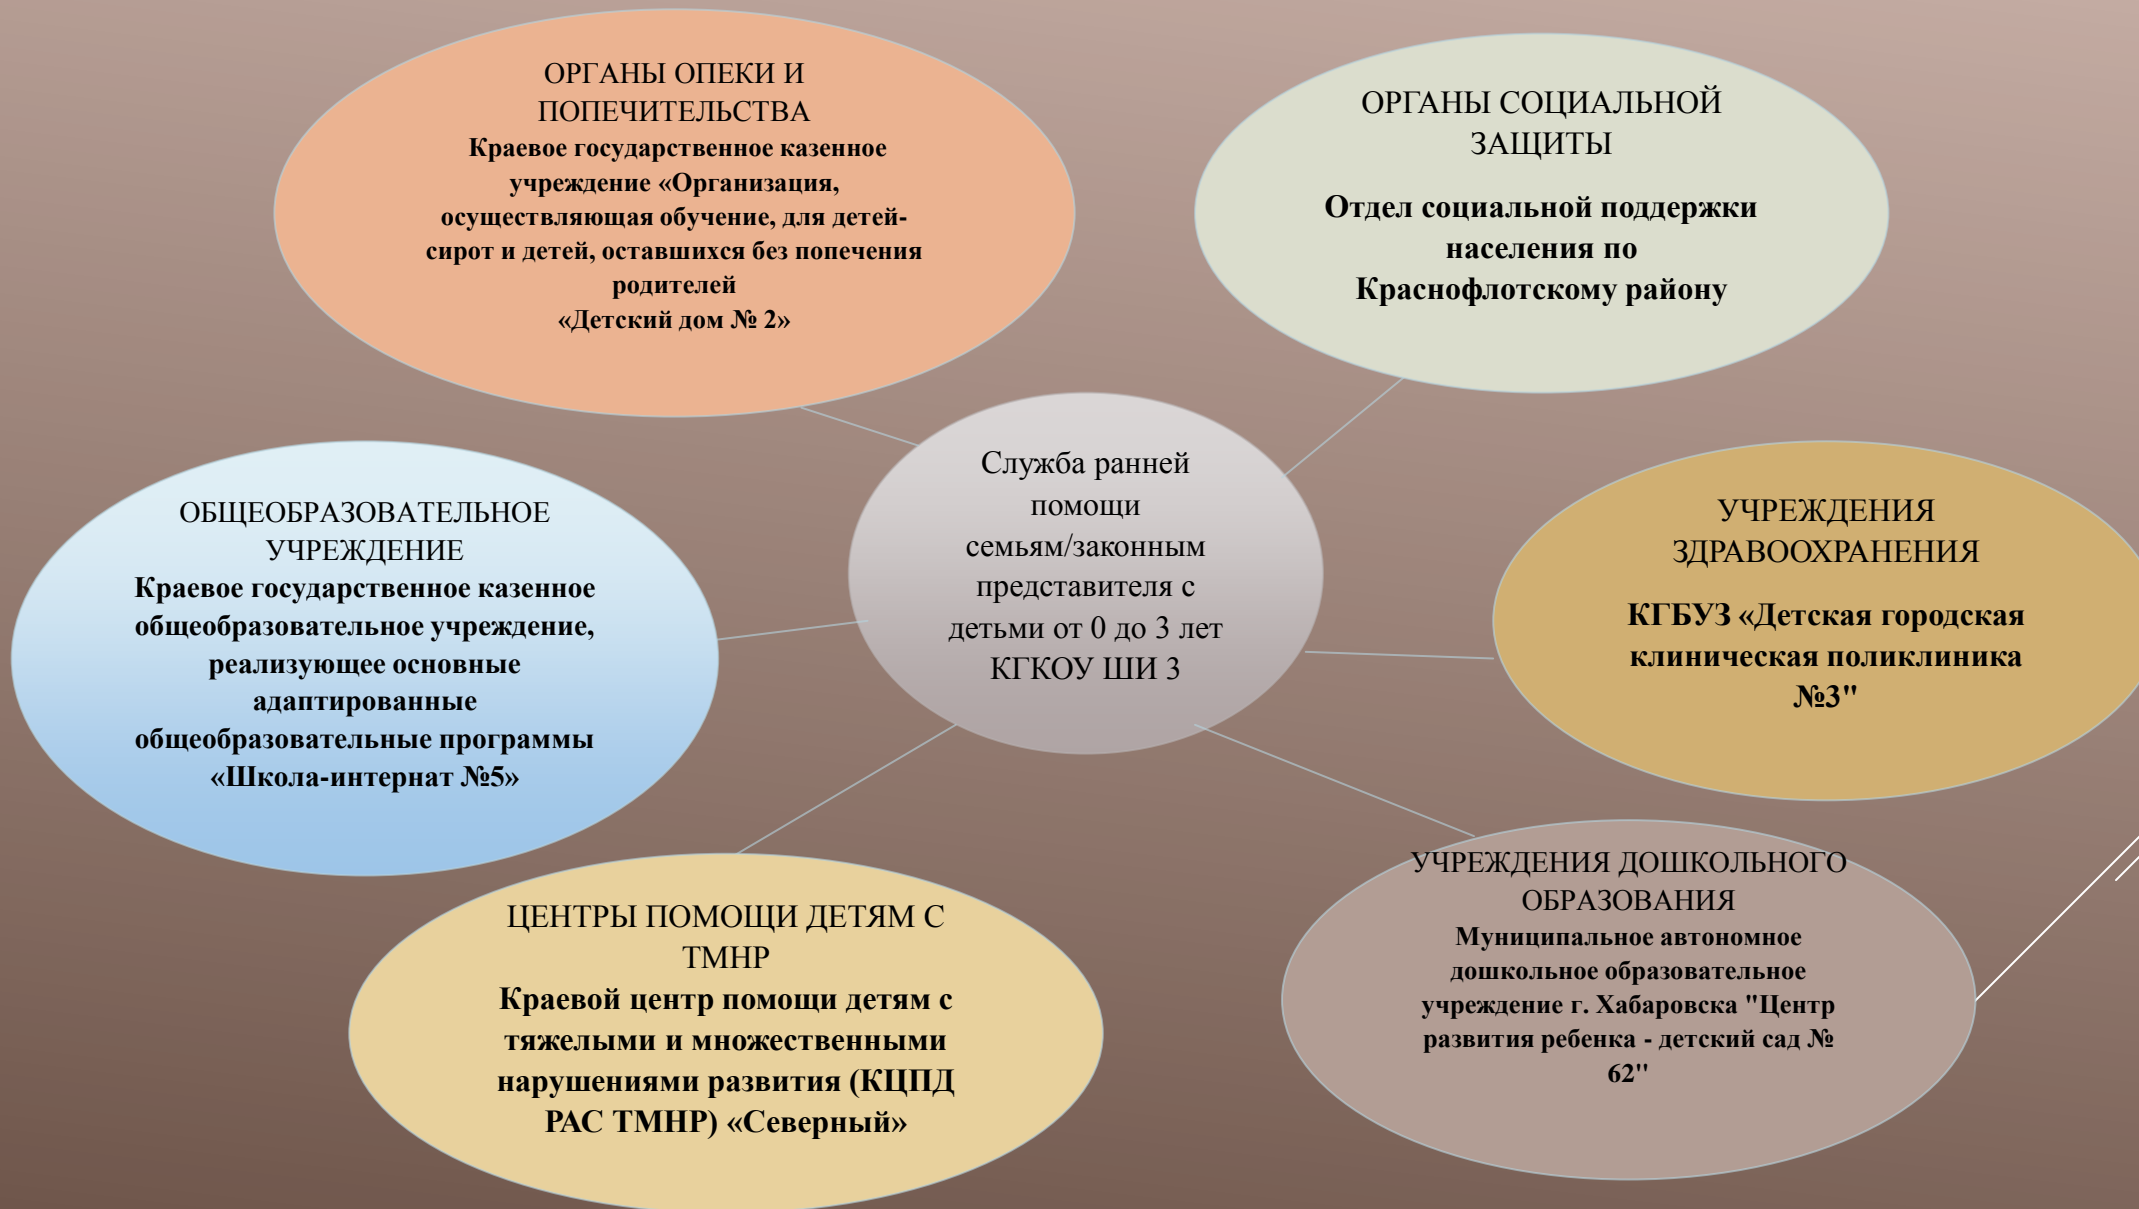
ОРГАНЫ ОПЕКИ И ПОПЕЧИТЕЛЬСТВА
Краевое государственное казенное учреждение «Организация, осуществляющая обучение, для детей-сирот и детей, оставшихся без попечения родителей
«Детский дом № 2»

ОРГАНЫ СОЦИАЛЬНОЙ ЗАЩИТЫ
Отдел социальной поддержки населения по Краснофлотскому району

Служба ранней помощи семьям/законным представителя с детьми от 0 до 3 лет КГКОУ ШИ 3

ОБЩЕОБРАЗОВАТЕЛЬНОЕ УЧРЕЖДЕНИЕ
Краевое государственное казенное общеобразовательное учреждение, реализующее основные адаптированные общеобразовательные программы «Школа-интернат №5»

УЧРЕЖДЕНИЯ ЗДРАВООХРАНЕНИЯ
КГБУЗ «Детская городская клиническая поликлиника №3"

ЦЕНТРЫ ПОМОЩИ ДЕТЯМ С ТМНР
Краевой центр помощи детям с тяжелыми и множественными нарушениями развития (КЦПД РАС ТМНР) «Северный»

УЧРЕЖДЕНИЯ ДОШКОЛЬНОГО ОБРАЗОВАНИЯ
Муниципальное автономное дошкольное образовательное учреждение г. Хабаровска "Центр развития ребенка - детский сад № 62"